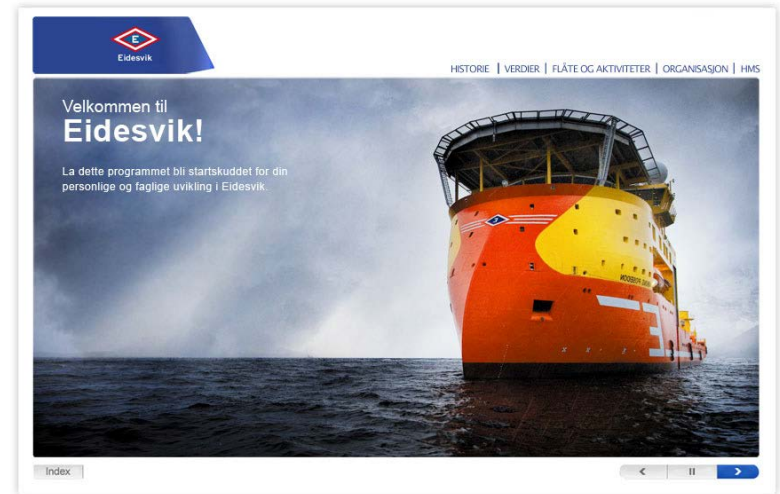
E
Eidesvik

HISTORIE | VERDIER | FLÅTE OG AKTIVITETER | ORGANISASJON | HMS

Velkommen til
Eidesvik!

La dette programmet bli startskuddet for din personlige og faglige uvikling i Eidesvik.

Index

<
II
>